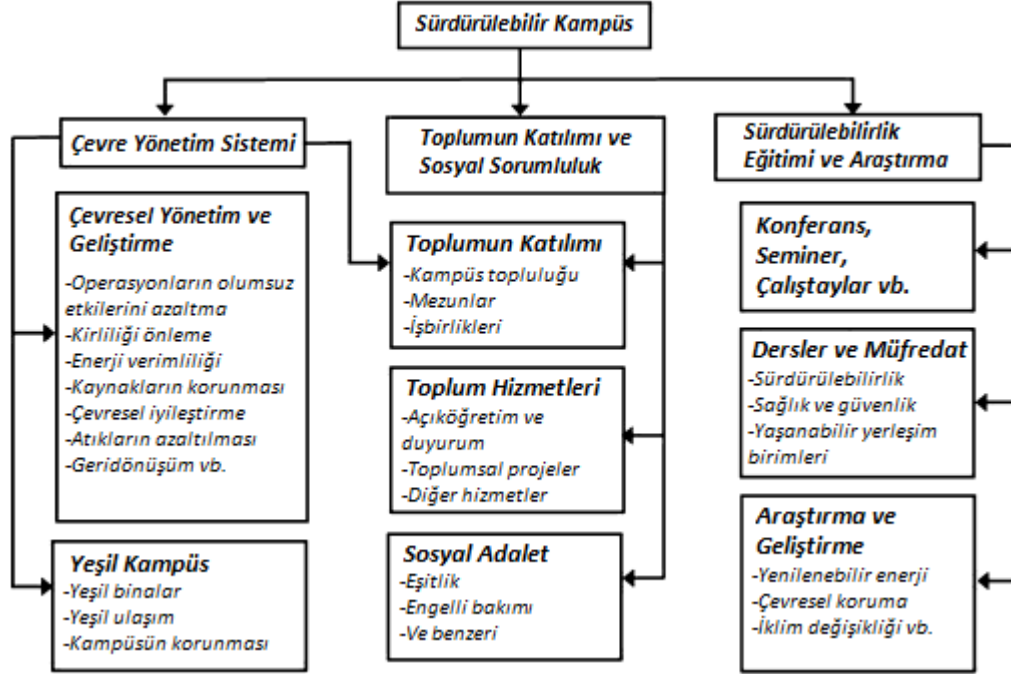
Sürdürülebilir Kampüs

Çevre Yönetim Sistemi

Toplumun Katılımı ve Sosyal Sorumluluk

Sürdürülebilirlik Eğitimi ve Araştırma

Çevresel Yönetim ve Geliştirme
-Operasyonların olumsuz etkilerini azaltma
-Kirliliği önleme
-Enerji verimliliği
-Kaynakların korunması
-Çevresel iyileştirme
-Atıkların azaltılması
-Geridönüşüm vb.

Yeşil Kampüs
-Yeşil binalar
-Yeşil ulaşım
-Kampüsün korunması

Toplumun Katılımı
-Kampüs topluluğu
-Mezunlar
-İşbirlikleri

Toplum Hizmetleri
-Açıköğretim ve duyurum
-Toplumsal projeler
-Diğer hizmetler

Sosyal Adalet
-Eşitlik
-Engelli bakımı
-Ve benzeri

Konferans, Seminer, Çalıştaylar vb.

Dersler ve Müfredat
-Sürdürülebilirlik
-Sağlık ve güvenlik
-Yaşanabilir yerleşim birimleri

Araştırma ve Geliştirme
-Yenilenebilir enerji
-Çevresel koruma
-İklim değişikliği vb.